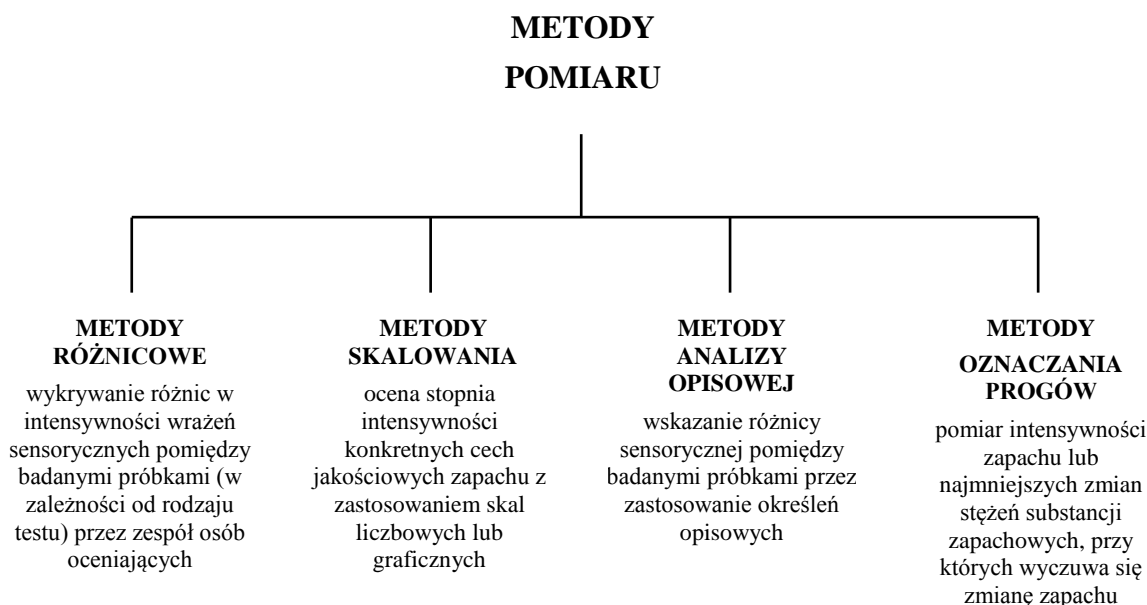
METODY POMIARU

METODY RÓŻNICOWE

wykrywanie różnic w intensywności wrażeń sensorycznych pomiędzy badanymi próbkami (w zależności od rodzaju testu) przez zespół osób oceniających

METODY SKALOWANIA

ocena stopnia intensywności konkretnych cech jakościowych zapachu z zastosowaniem skal liczbowych lub graficznych

METODY ANALIZY OPISOWEJ

wskazanie różnicy sensorycznej pomiędzy badanymi próbkami przez zastosowanie określeń opisowych

METODY OZNACZANIA PROGÓW

pomiar intensywności zapachu lub najmniejszych zmian stężeń substancji zapachowych, przy których wyczuwa się zmianę zapachu